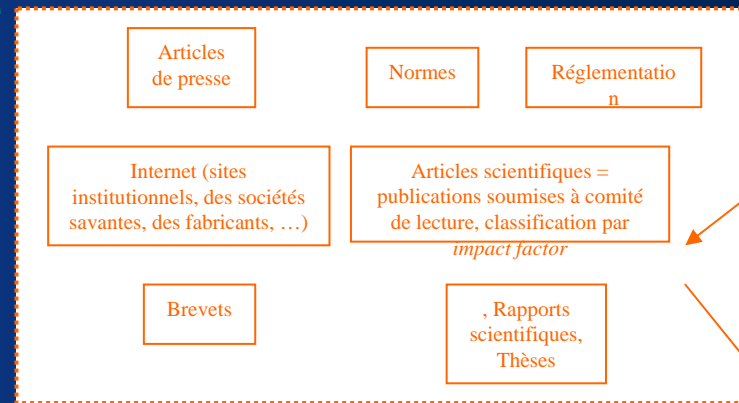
Articles de presse

Normes

Réglementatio n

Internet (sites institutionnels, des sociétés savantes, des fabricants, …)

Articles scientifiques = publications soumises à comité de lecture, classification par *impact factor*

Brevets

, Rapports scientifiques, Thèses